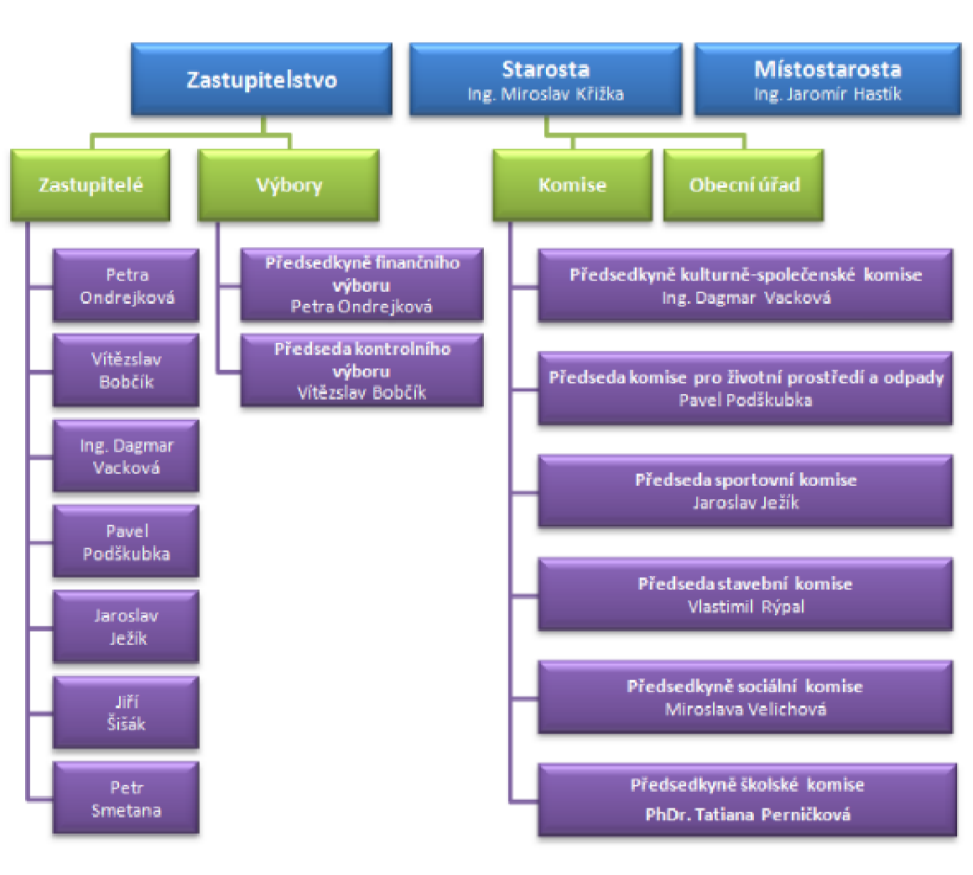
Zastupitelstvo

Starosta
Ing. Miroslav Křížka

Místostarosta
Ing. Jaromír Hastík

Zastupitelé

Výbory

Komise

Obecní úřad

Petra Ondrejková

Vítězslav Bobčík

Ing. Dagmar Vacková

Pavel Podškubka

Jaroslav Ježík

Jiří Šišák

Petr Smetana

Předsedkyně finančního výboru
Petra Ondrejková

Předseda kontrolního výboru
Vítězslav Bobčík

Předsedkyně kulturně-společenské komise
Ing. Dagmar Vacková

Předseda komise pro životní prostředí a odpady
Pavel Podškubka

Předseda sportovní komise
Jaroslav Ježík

Předseda stavební komise
Vlastimil Rýpal

Předsedkyně sociální komise
Miroslava Velichová

Předsedkyně školské komise
PhDr. Tatiana Perničková